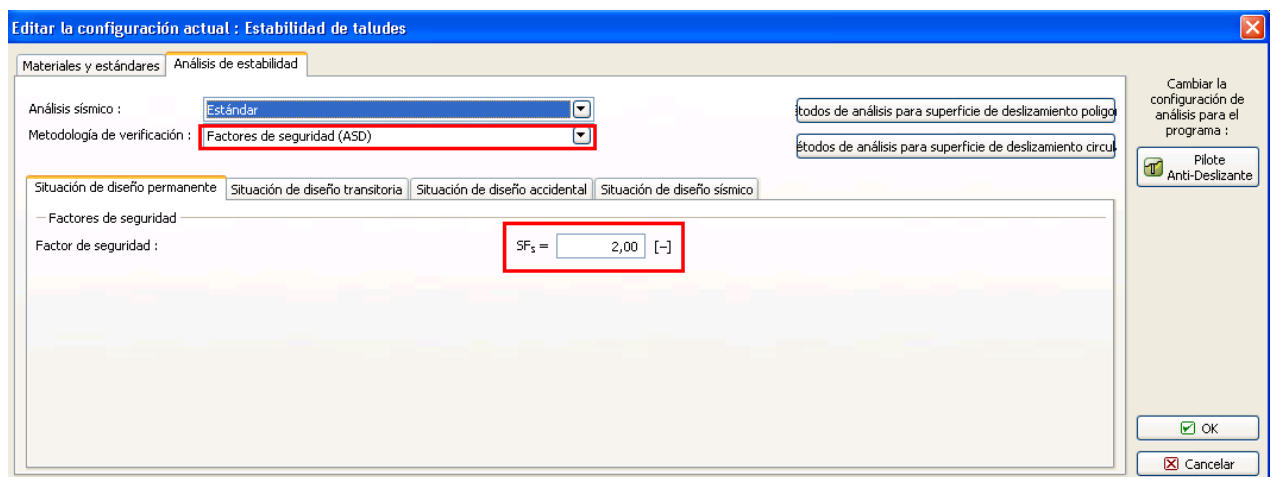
Editar la configuración actual : Estabilidad de taludes

Materiales y estándares | Análisis de estabilidad

Análisis sísmico : Estándar

Metodología de verificación : Factores de seguridad (ASD)

étodos de análisis para superficie de deslizamiento poligo

étodos de análisis para superficie de deslizamiento circul

Cambiar la configuración de análisis para el programa :

Pilote Anti-Deslizante

Situación de diseño permanente | Situación de diseño transitoria | Situación de diseño accidental | Situación de diseño sísmico

Factores de seguridad

Factor de seguridad :

$SF_s$ = 2,00 [–]

OK

Cancelar